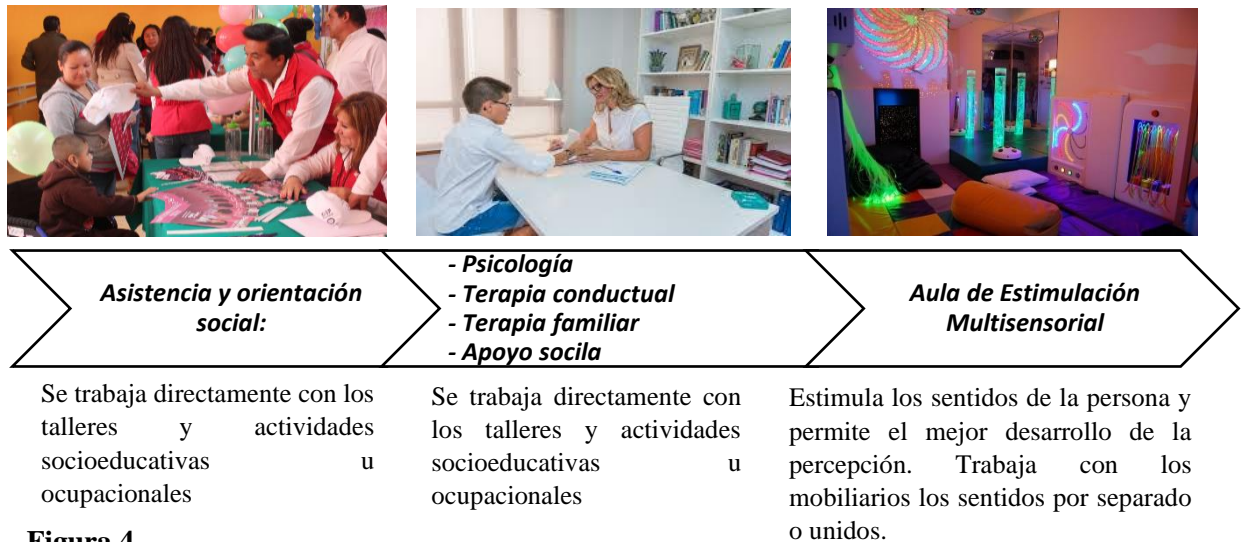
*Asistencia y orientación social:*

*- Psicología*
*- Terapia conductual*
*- Terapia familiar*
*- Apoyo socila*

*Aula de Estimulación Multisensorial*

Se trabaja directamente con los talleres y actividades socioeducativas u ocupacionales

Se trabaja directamente con los talleres y actividades socioeducativas u ocupacionales

Estimula los sentidos de la persona y permite el mejor desarrollo de la percepción. Trabaja con los mobiliarios los sentidos por separado o unidos.

**Figura 4**